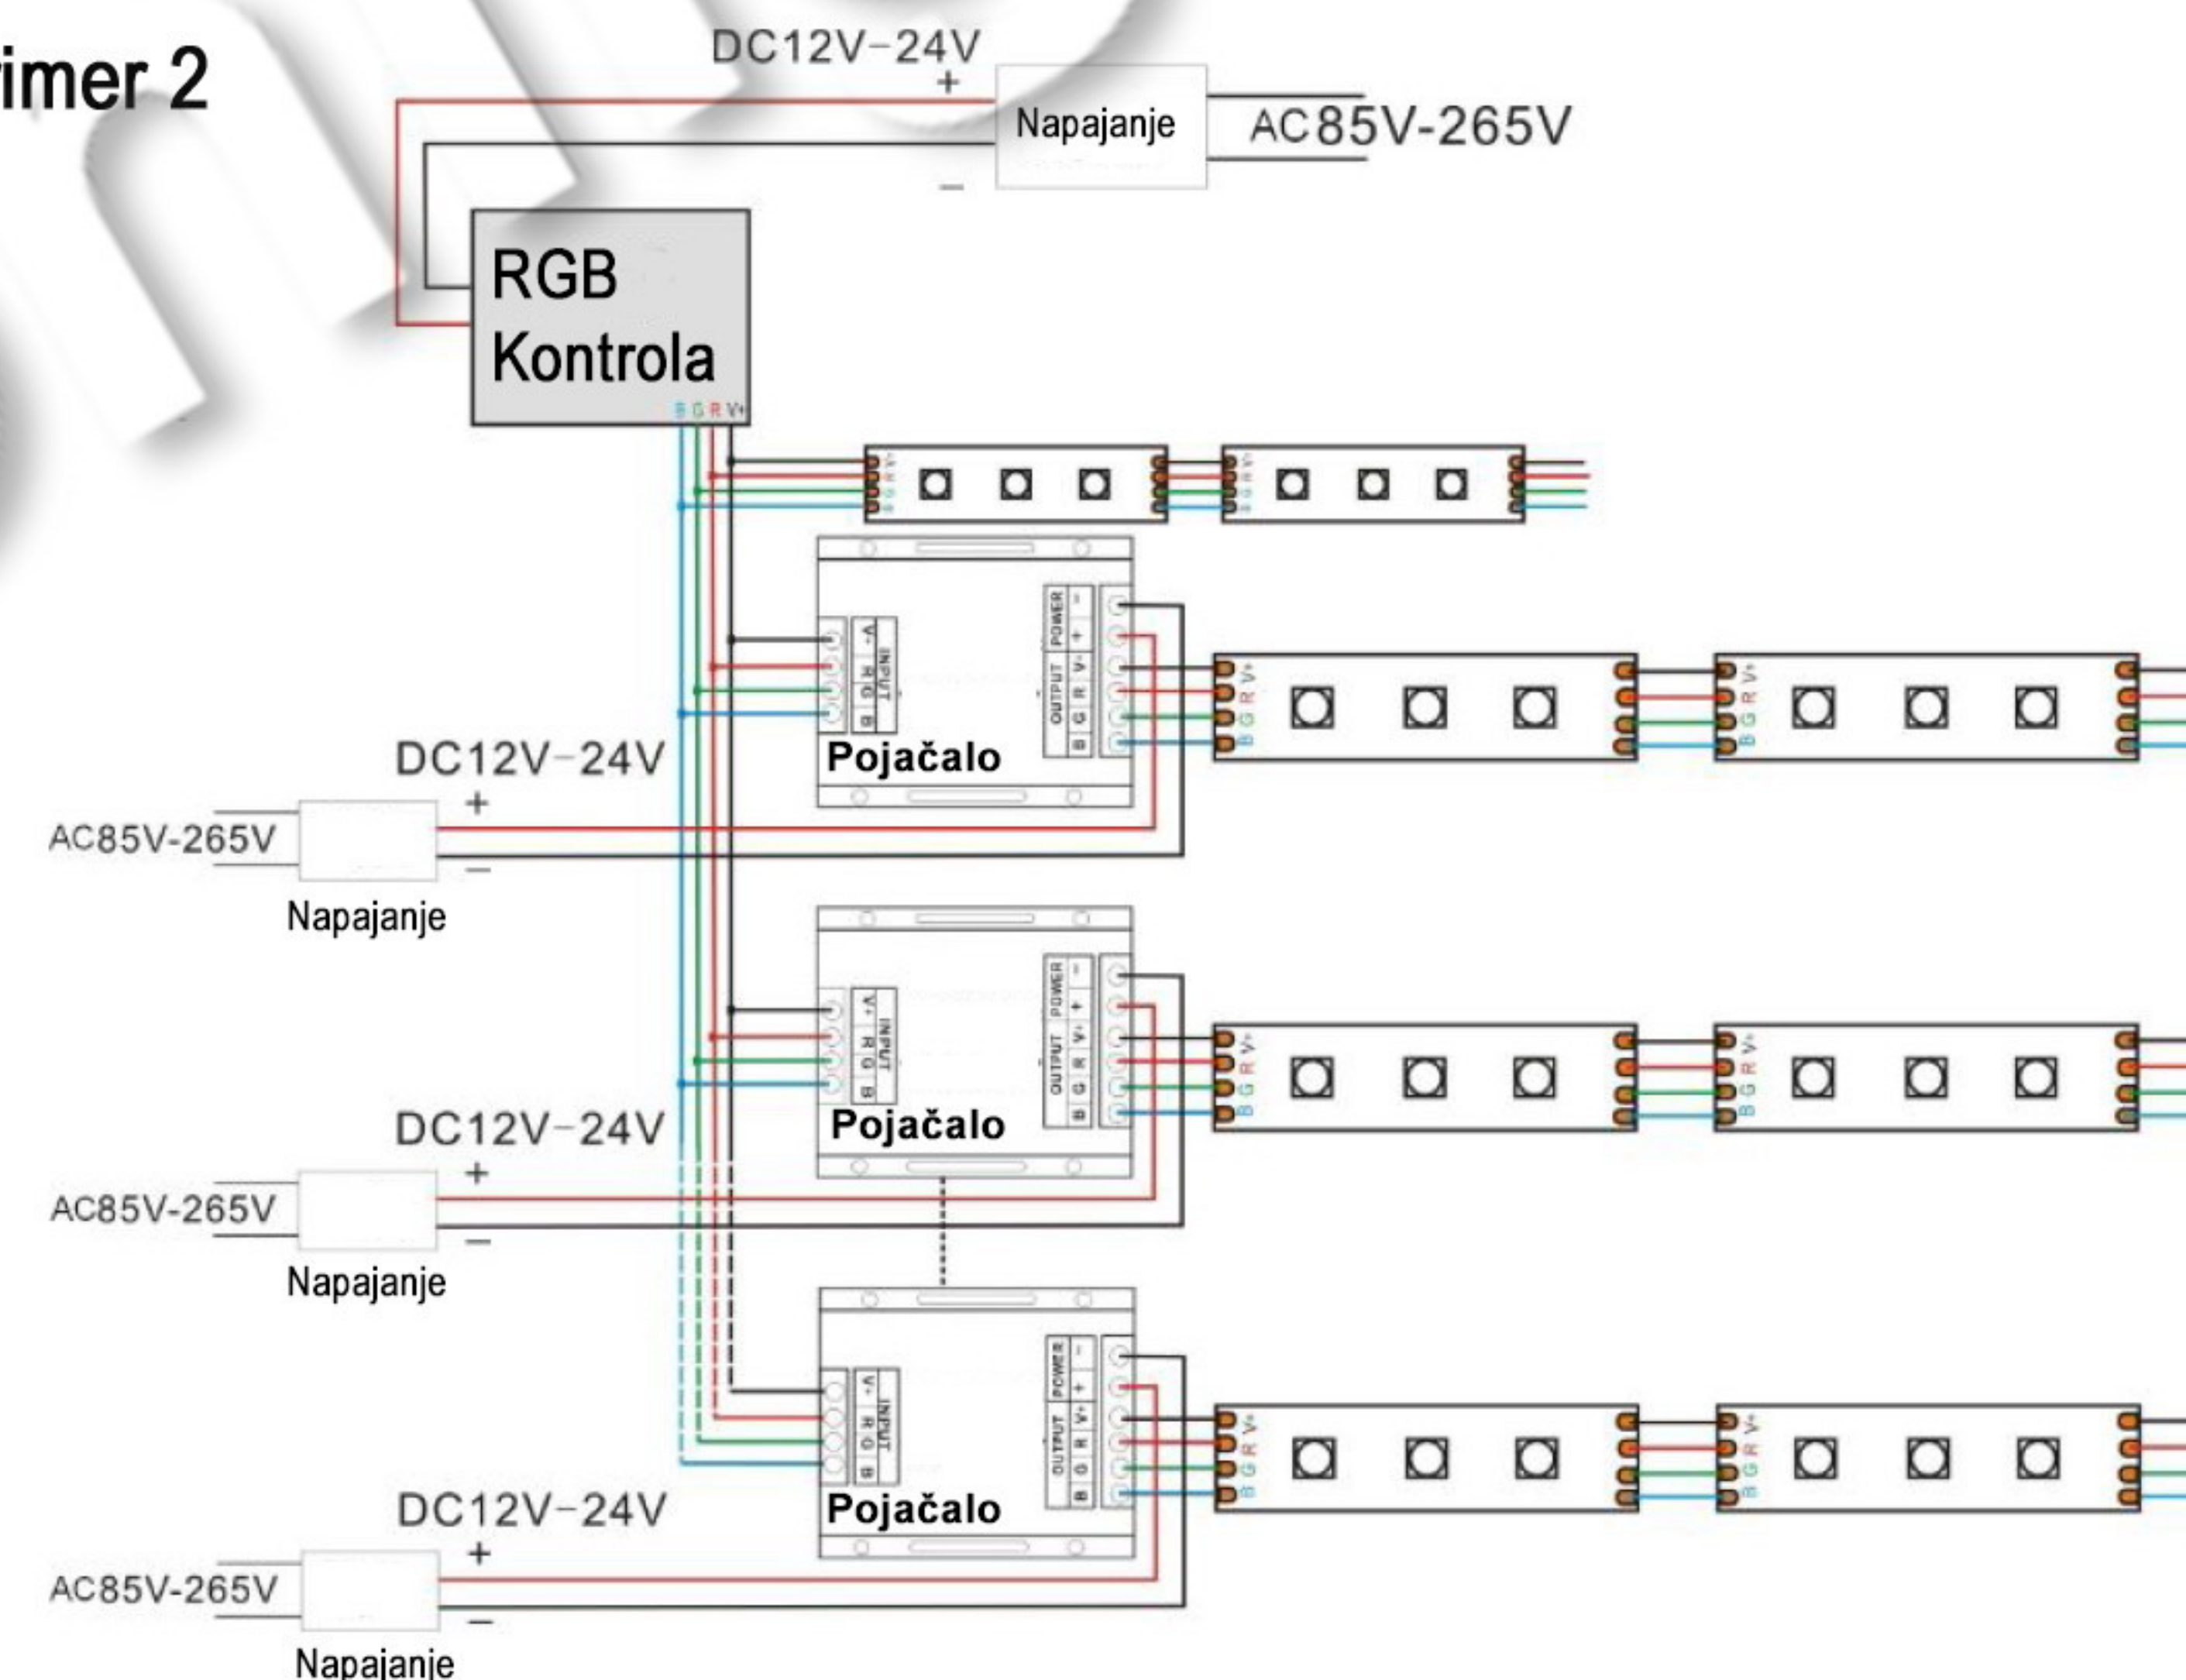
imer 2

DC12V-24V
+
Napajanje
AC85V-265V
−

RGB Kontrola
B G R V+

V+ R G B
V+ R G B

V- R G B INPUT
POWER − +
OUTPUT V+ R G B
V+ R G B
V+ R G B
Pojačalo

DC12V-24V
+
AC85V-265V
−
Napajanje

V- R G B INPUT
POWER − +
OUTPUT V+ R G B
V+ R G B
V+ R G B
Pojačalo

DC12V-24V
+
AC85V-265V
−
Napajanje

V- R G B INPUT
POWER − +
OUTPUT V+ R G B
V+ R G B
V+ R G B
Pojačalo

DC12V-24V
+
AC85V-265V
−
Napajanje